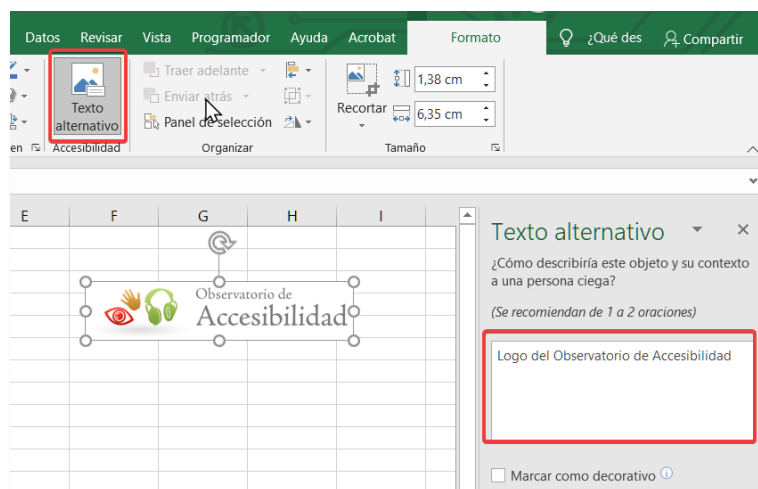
Datos Revisar Vista Programador Ayuda Acrobat Formato ¿Qué des Compartir

Texto alternativo

Traer adelante
Enviar atrás
Panel de selección

Recortar
1,38 cm
6,35 cm

en
Accesibilidad
Organizar
Tamaño

E F G H I

Observatorio de Accesibilidad

Texto alternativo

¿Cómo describiría este objeto y su contexto a una persona ciega?

(Se recomiendan de 1 a 2 oraciones)

Logo del Observatorio de Accesibilidad

Marcar como decorativo